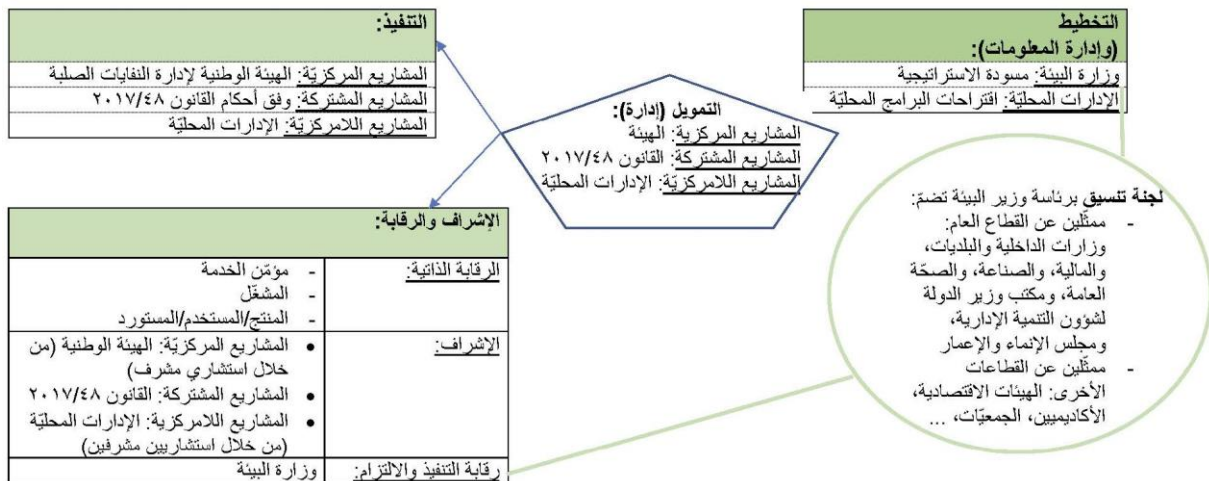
التخطيط
(وإدارة المعلومات):

وزارة البيئة: مسودة الاستراتيجية
الإدارات المحليّة: اقتراحات البرامج المحليّة

التنفيذ:

المشاريع المركزيّة: الهيئة الوطنية لإدارة النفايات الصلبة
المشاريع المشتركة: وفق أحكام القانون ٢٠١٧/٤٨
المشاريع اللامركزيّة: الإدارات المحليّة

التمويل (إدارة):
المشاريع المركزية: الهيئة
المشاريع المشتركة: القانون ٢٠١٧/٤٨
المشاريع اللامركزيّة: الإدارات المحليّة

لجنة تنسيق برئاسة وزير البيئة تضمّ:
- ممثّلين عن القطاع العام: وزارات الداخلية والبلديات، والمالية، والصناعة، والصحّة العامة، ومكتب وزير الدولة لشؤون التنمية الإدارية، ومجلس الإنماء والإعمار
- ممثّلين عن القطاعات الأخرى: الهيئات الاقتصادية، الأكاديميين، الجمعيّات، ...

الإشراف والرقابة:

| | |
|---|---|
| الرقابة الذاتية: | - مؤمّن الخدمة<br>- المشغّل<br>- المنتج/المستخدم/المستورد |
| الإشراف: | • المشاريع المركزيّة: الهيئة الوطنية (من خلال استشاري مشرف)<br>• المشاريع المشتركة: القانون ٢٠١٧/٤٨<br>• المشاريع اللامركزية: الإدارات المحليّة (من خلال استشاريين مشرفين) |
| رقابة التنفيذ والالتزام: | وزارة البيئة |